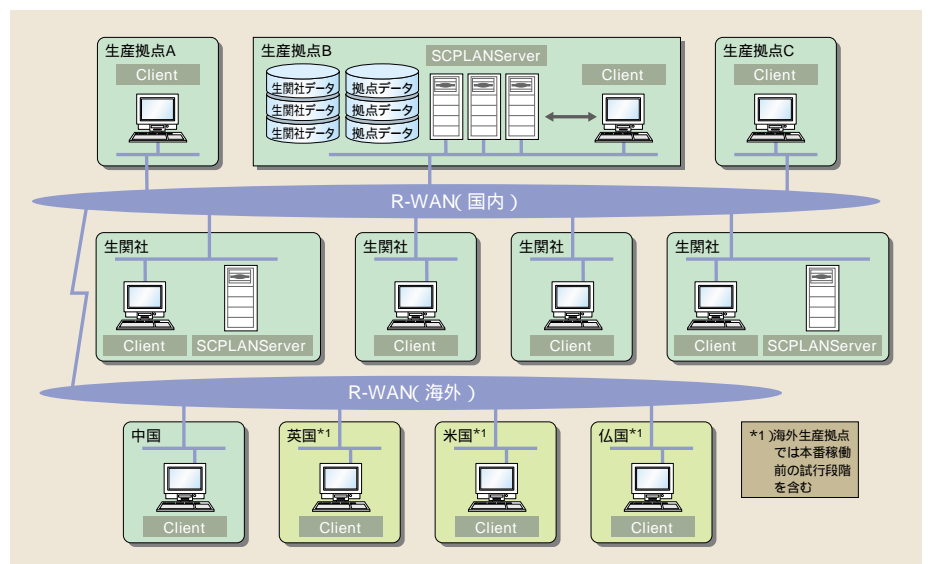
生産拠点A
Client

生産拠点B
生関社データ
生関社データ
生関社データ
拠点データ
拠点データ
拠点データ
SCPLANServer
Client

生産拠点C
Client

R-WAN( 国内 )

生関社
Client
SCPLANServer

生関社
Client

生関社
Client

生関社
Client
SCPLANServer

R-WAN( 海外 )

中国
Client

英国*1
Client

米国*1
Client

仏国*1
Client

*1 )海外生産拠点では本番稼働前の試行段階を含む